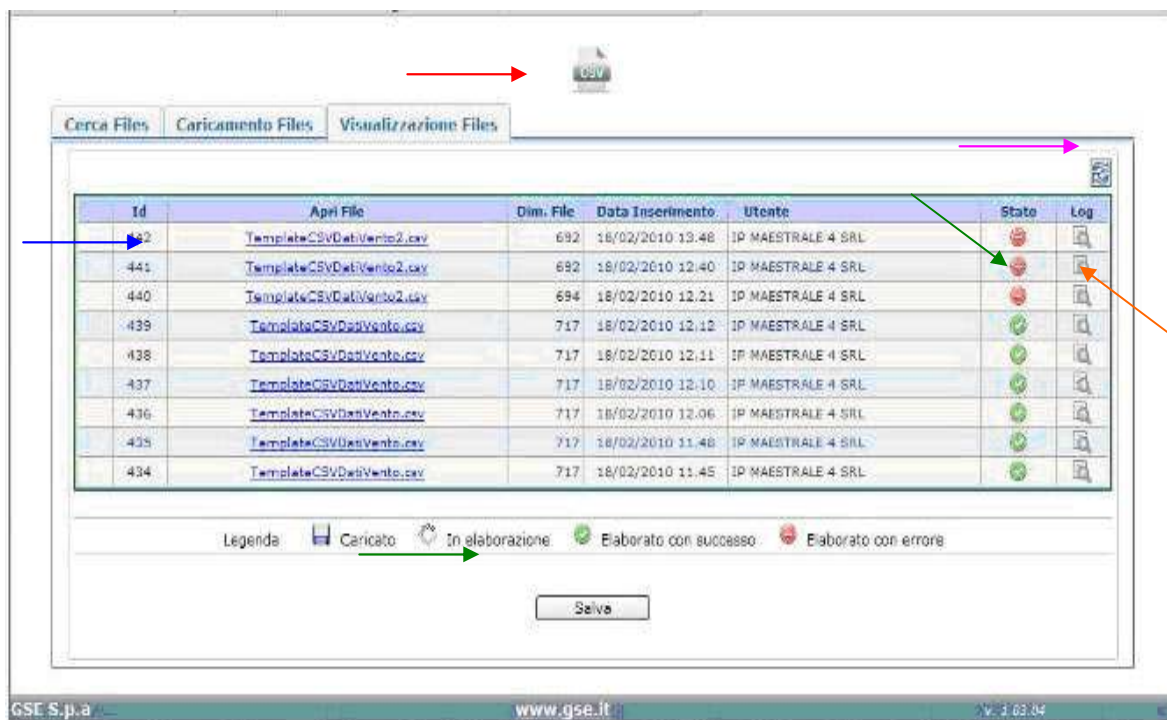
CSV

Cerca Files | Caricamento Files | Visualizzazione Files

| Id | Apri File | Dim. File | Data Inserimento | Utente | Stato | Log |
|---|---|---|---|---|---|---|
| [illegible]42 | TemplateCSVDatiVento2.csv | 692 | 18/02/2010 13.48 | IP MAESTRALE 4 SRL | | |
| 441 | TemplateCSVDatiVento2.csv | 692 | 18/02/2010 12.40 | IP MAESTRALE 4 SRL | | |
| 440 | TemplateCSVDatiVento2.csv | 694 | 18/02/2010 12.21 | IP MAESTRALE 4 SRL | | |
| 439 | TemplateCSVDatiVento.csv | 717 | 18/02/2010 12.12 | IP MAESTRALE 4 SRL | | |
| 438 | TemplateCSVDatiVento.csv | 717 | 18/02/2010 12.11 | IP MAESTRALE 4 SRL | | |
| 437 | TemplateCSVDatiVento.csv | 717 | 18/02/2010 12.10 | IP MAESTRALE 4 SRL | | |
| 436 | TemplateCSVDatiVento.csv | 717 | 18/02/2010 12.06 | IP MAESTRALE 4 SRL | | |
| 435 | TemplateCSVDatiVento.csv | 717 | 18/02/2010 11.48 | IP MAESTRALE 4 SRL | | |
| 434 | TemplateCSVDatiVento.csv | 717 | 18/02/2010 11.45 | IP MAESTRALE 4 SRL | | |

Legenda  Caricato  In elaborazione  Elaborato con successo  Elaborato con errore

Salva

GSE S.p.a  www.gse.it  V. 1.03.04